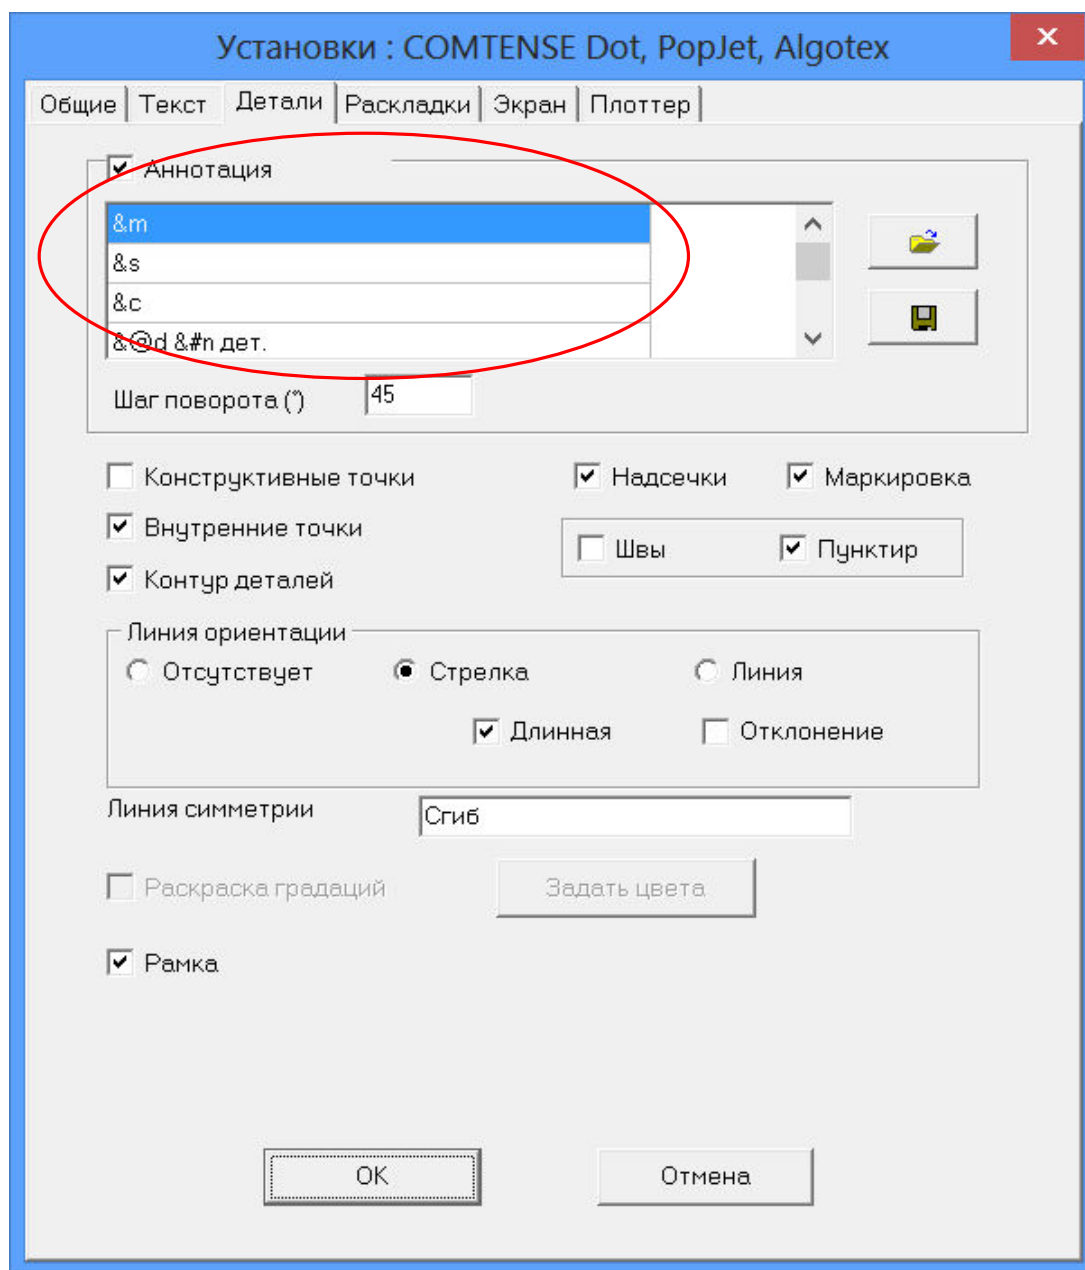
Установки : COMTENSE Dot, PopJet, Algotex

×

Общие | Текст | Детали | Раскладки | Экран | Плоттер

Аннотация

&m
&s
&c
&@d &#n дет.

Шаг поворота (°) 45

Конструктивные точки
Внутренние точки
Контур деталей

Надсечки
Маркировка
Швы
Пунктир

Линия ориентации
Отсутствует
Стрелка
Линия
Длинная
Отклонение

Линия симметрии
Сгиб

Раскраска градаций
Задать цвета

Рамка

OK
Отмена